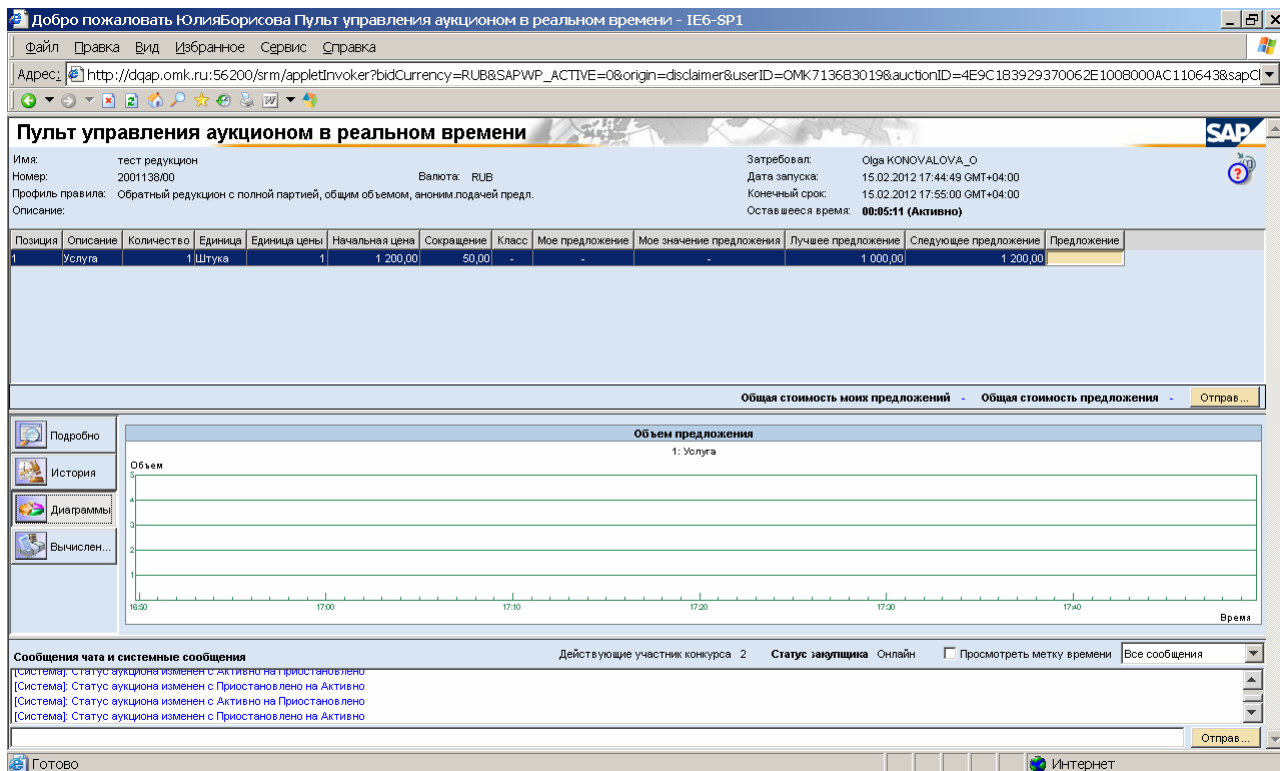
Добро пожаловать ЮлияБорисова Пульт управления аукционом в реальном времени - IE6-SP1

Файл Правка Вид Избранное Сервис Справка

Адрес: http://dqap.omk.ru:56200/srm/appletInvoker?bidCurrency=RUB&SAPWP_ACTIVE=0&origin=disclaimer&userID=OMK713683019&auctionID=4E9C183929370062E1008000AC1106438sapC

Пульт управления аукционом в реальном времени

SAP

Имя: тест редукцион
Номер: 2001138/00
Валюта: RUB
Профиль правила: Обратный редукцион с полной партией, общим объемом, аноним.подачей предл.
Описание:

Затребовал: Olga KONOVALOVA_O
Дата запуска: 15.02.2012 17:44:49 GMT+04:00
Конечный срок: 15.02.2012 17:55:00 GMT+04:00
Оставшееся время: 00:05:11 (Активно)

| Позиция | Описание | Количество | Единица | Единица цены | Начальная цена | Сокращение | Класс | Мое предложение | Мое значение предложения | Лучшее предложение | Следующее предложение | Предложение |
|---|---|---|---|---|---|---|---|---|---|---|---|---|
| 1 | Услуга | 1 | Штука | 1 | 1 200,00 | 50,00 | - | - | - | 1 000,00 | 1 200,00 | |

Общая стоимость моих предложений - Общая стоимость предложения - Отправ...

Подробно
История
Диаграммы
Вычислен...

Объем предложения
1: Услуга
Объем
5
4
3
2
1
16:50 17:00 17:10 17:20 17:30 17:40
Время

Сообщения чата и системные сообщения
Действующие участник конкурса 2 Статус закупщика Онлайн Просмотреть метку времени Все сообщения

[Система]: Статус аукциона изменен с Активно на Приостановлено
[Система]: Статус аукциона изменен с Приостановлено на Активно
[Система]: Статус аукциона изменен с Активно на Приостановлено
[Система]: Статус аукциона изменен с Приостановлено на Активно

Отправ...

Готово
Интернет